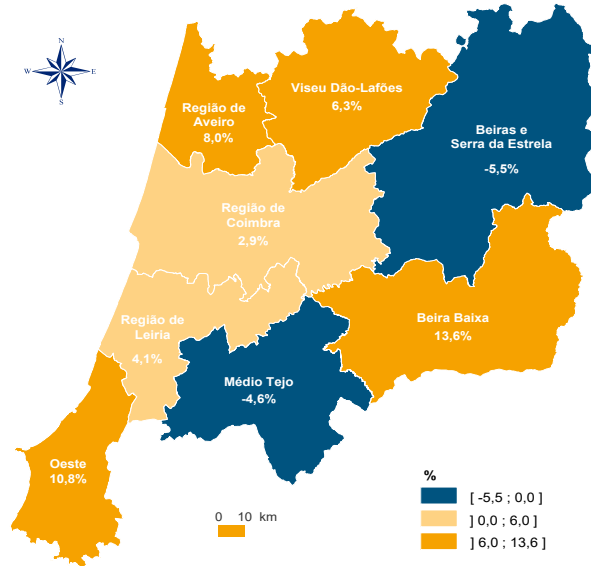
N
W
E
S

Região de Aveiro
8,0%

Viseu Dão-Lafões
6,3%

Beiras e Serra da Estrela
-5,5%

Região de Coimbra
2,9%

Região de Leiria
4,1%

Beira Baixa
13,6%

Médio Tejo
-4,6%

Oeste
10,8%

0 10 km

%
[ -5,5 ; 0,0 ]
] 0,0 ; 6,0 ]
] 6,0 ; 13,6 ]